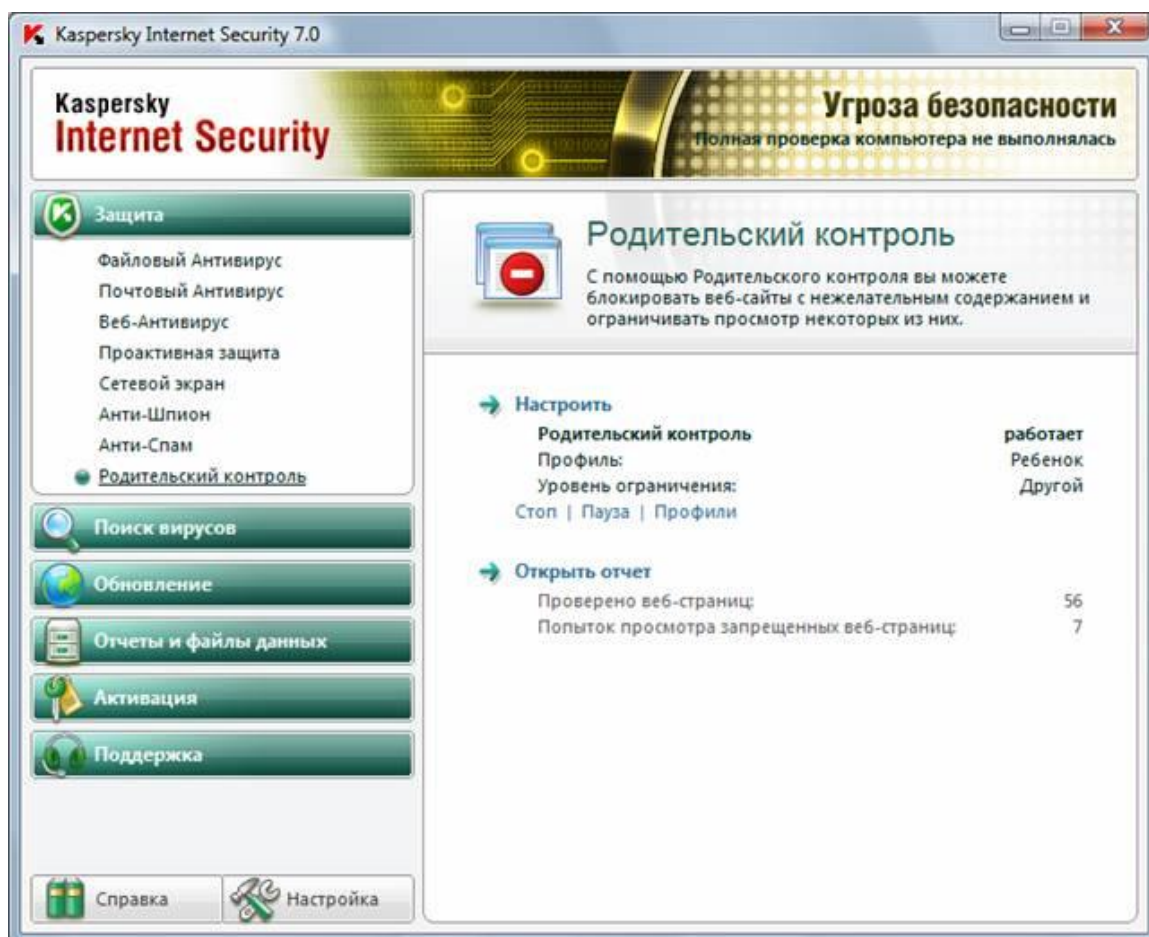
Kaspersky Internet Security 7.0

Kaspersky
Internet Security

Угроза безопасности
Полная проверка компьютера не выполнялась

Защита
Файловый Антивирус
Почтовый Антивирус
Веб-Антивирус
Проактивная защита
Сетевой экран
Анти-Шпион
Анти-Спам
Родительский контроль

Поиск вирусов
Обновление
Отчеты и файлы данных
Активация
Поддержка

Справка
Настройка

Родительский контроль
С помощью Родительского контроля вы можете блокировать веб-сайты с нежелательным содержанием и ограничивать просмотр некоторых из них.

Настроить

| | |
|---|---|
| Родительский контроль | работает |
| Профиль: | Ребенок |
| Уровень ограничения: | Другой |

Стоп | Пауза | Профили

Открыть отчет

| | |
|---|---|
| Проверено веб-страниц: | 56 |
| Попыток просмотра запрещенных веб-страниц: | 7 |